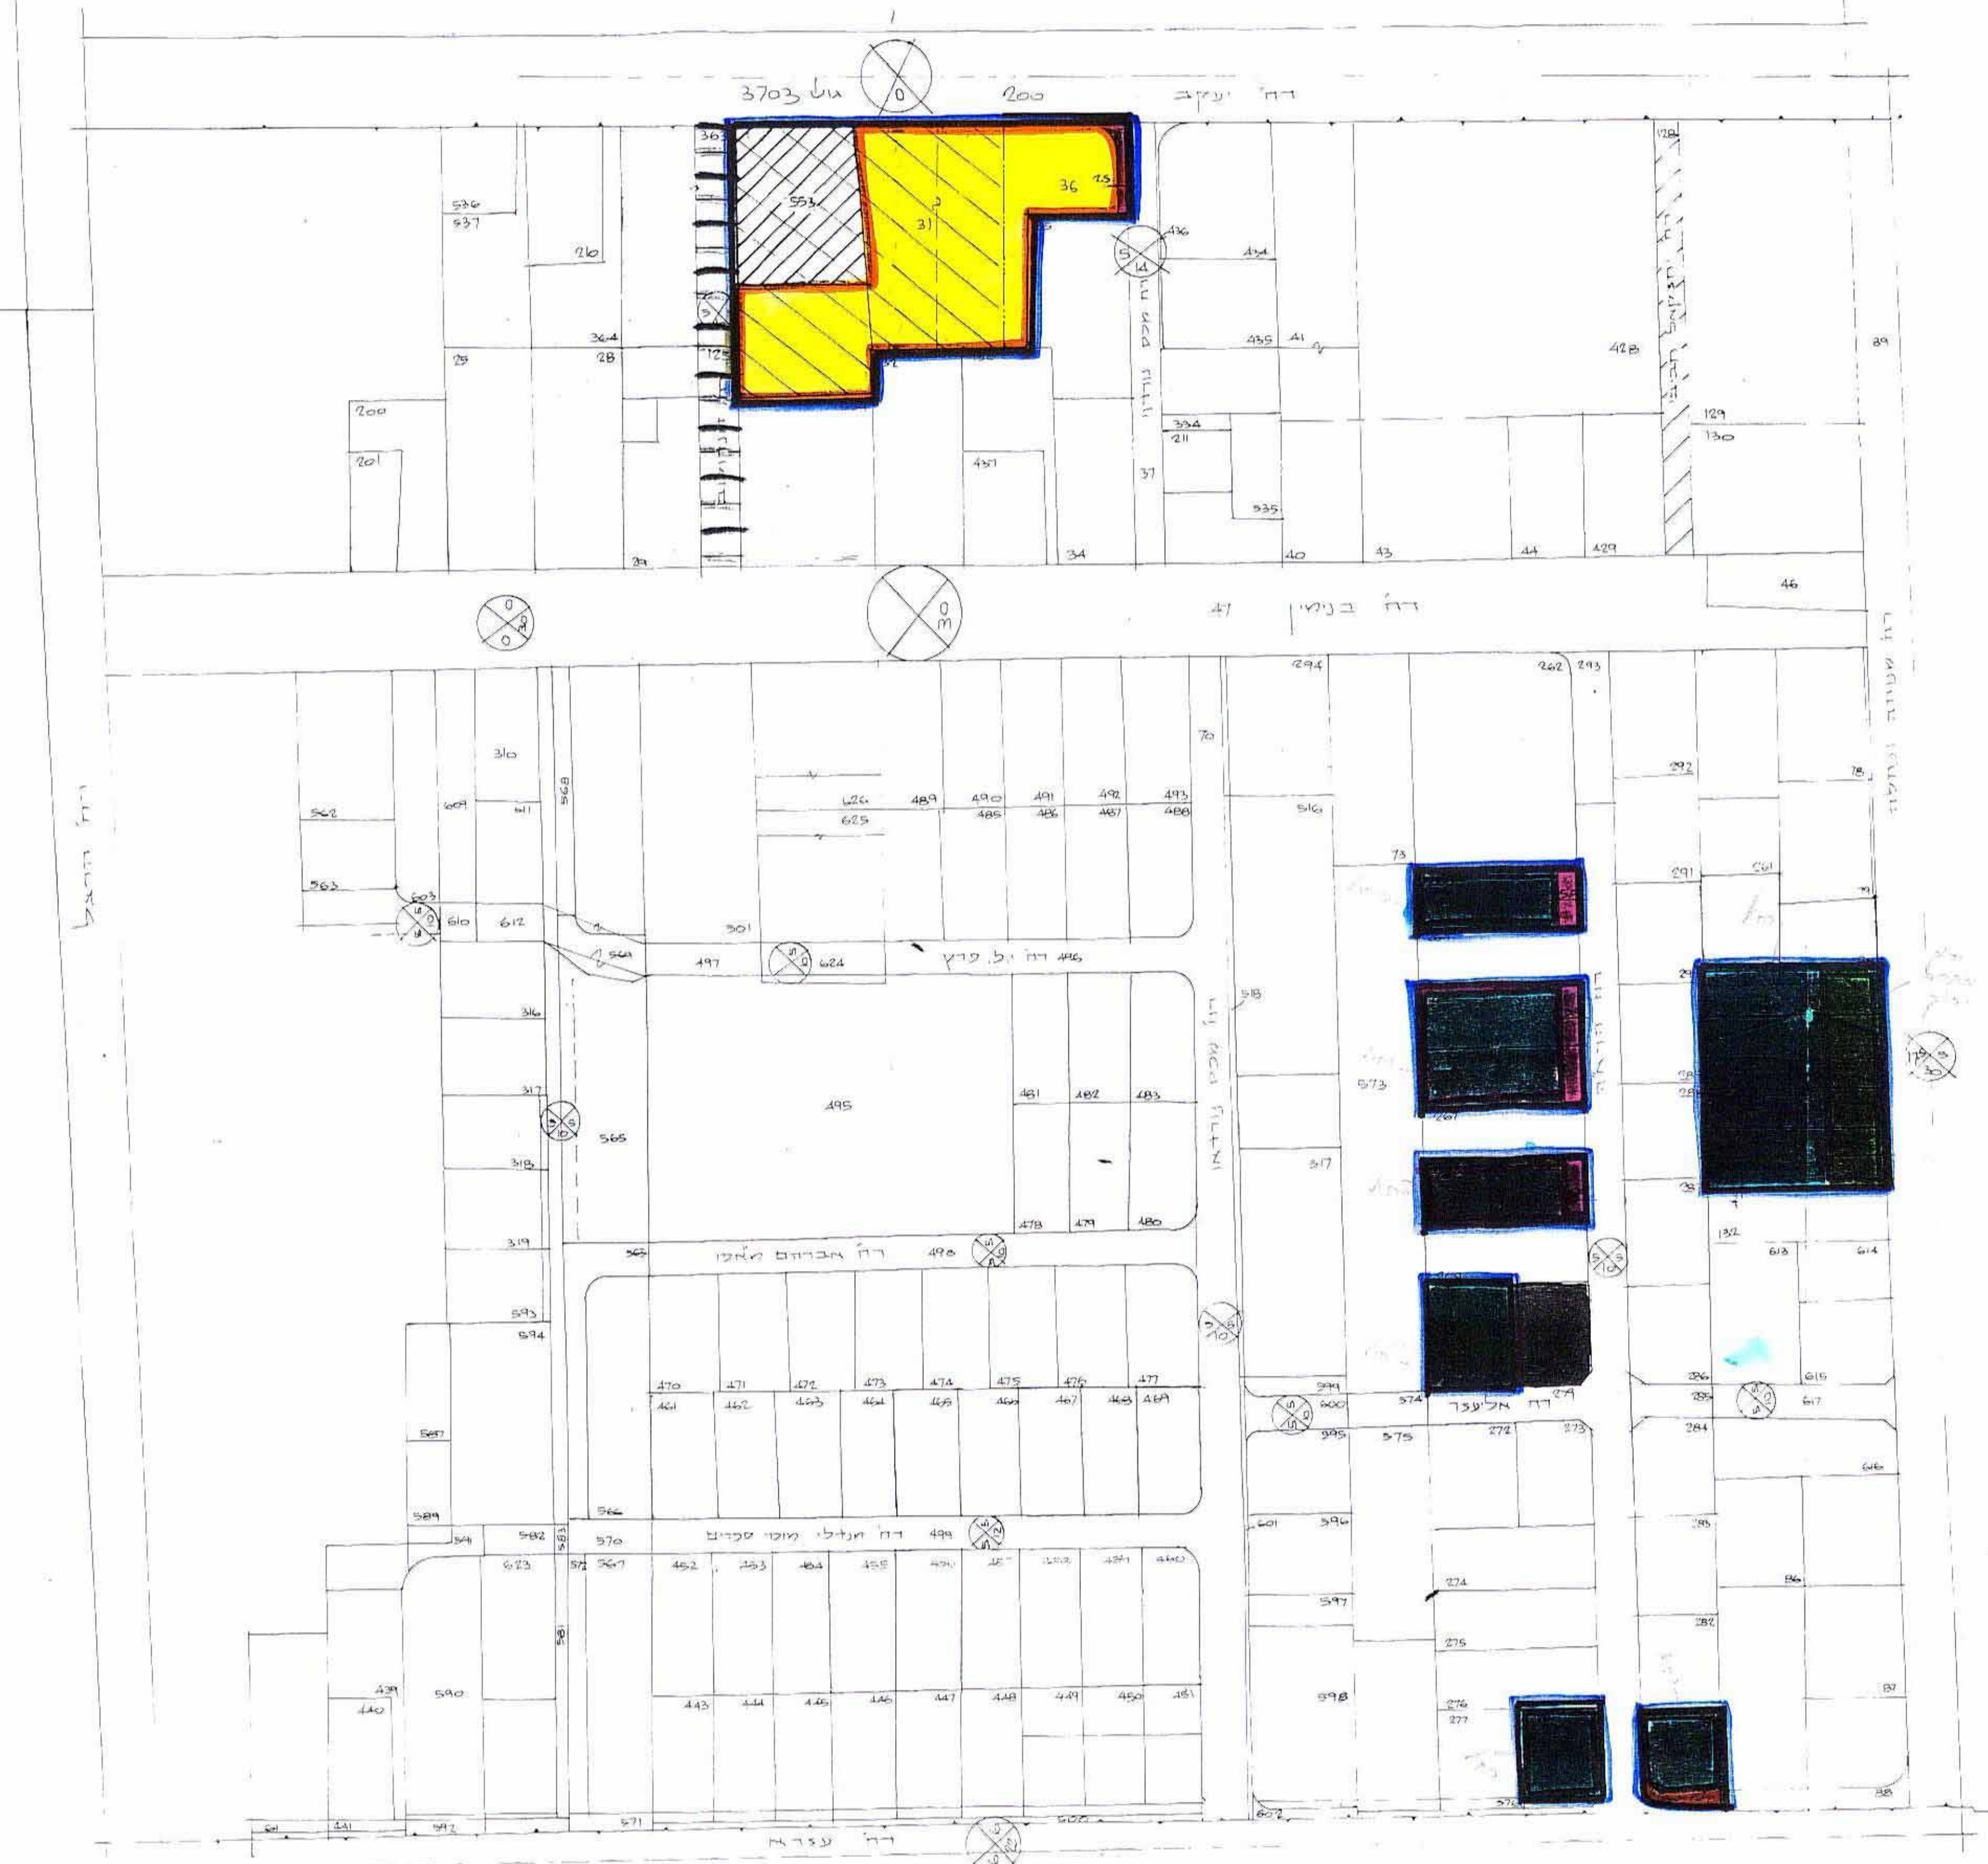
3703 גוש
200
דרך יעקב
363
553
31
36
25
536
537
26
364
28
125
25
200
201
436
14
434
435
41
428
128
89
129
130
334
211
37
437
535
39
34
40
43
44
429
46
דרך בגין
41
294
262
293
70
310
568
562
609
611
626
625
489
490
485
491
486
492
487
493
488
516
292
78
73
291
561
563
603
610
612
501
רח' י.ל. פרץ 496
569
497
624
518
316
317
565
495
481
482
483
573
318
317
478
479
480
319
365
רח' אברהם מאפו
498
132
613
614
593
594
470
471
472
473
474
475
476
477
461
462
463
464
465
466
467
468
469
599
600
574
רח' אליעזר
279
286
285
617
615
587
595
575
272
273
284
616
566
589
591
582
583
570
רח' מנדלי מוכר ספרים
499
601
596
283
623
572
567
452
453
454
455
456
457
458
459
460
274
597
86
581
282
275
439
440
590
443
444
445
446
447
448
449
450
451
598
276
277
87
88
571
602
441
592
רח' עזרא